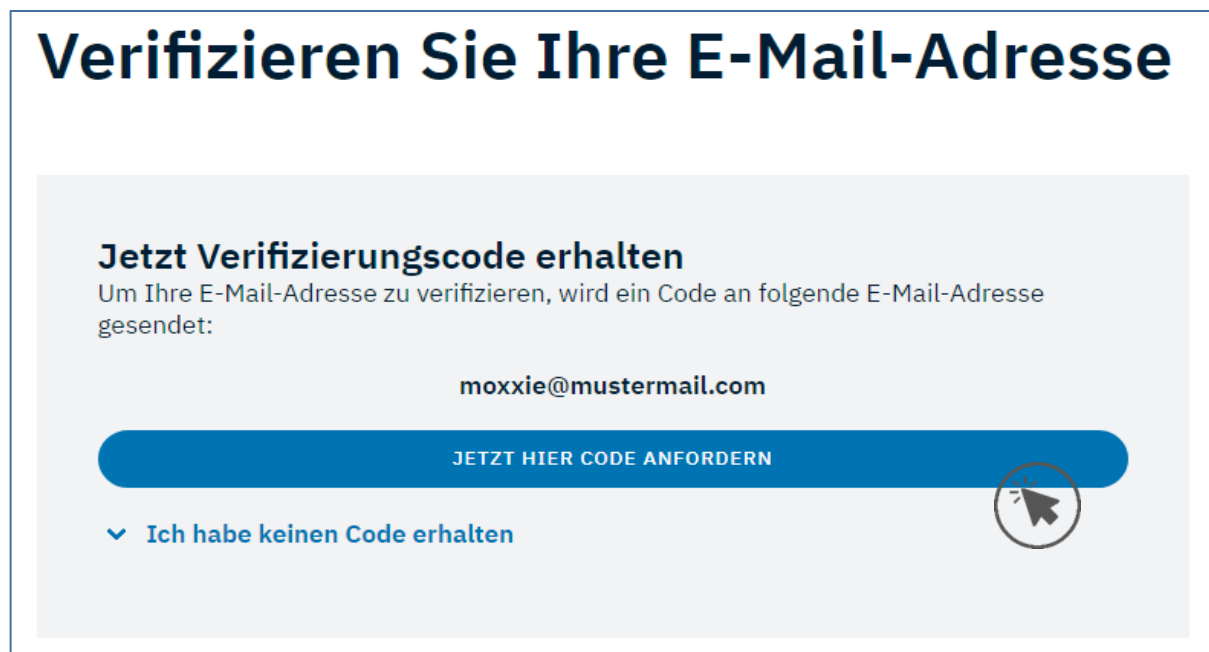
Verifizieren Sie Ihre E-Mail-Adresse

Jetzt Verifizierungscode erhalten
Um Ihre E-Mail-Adresse zu verifizieren, wird ein Code an folgende E-Mail-Adresse gesendet:

moxxie@mustermail.com

JETZT HIER CODE ANFORDERN

Ich habe keinen Code erhalten